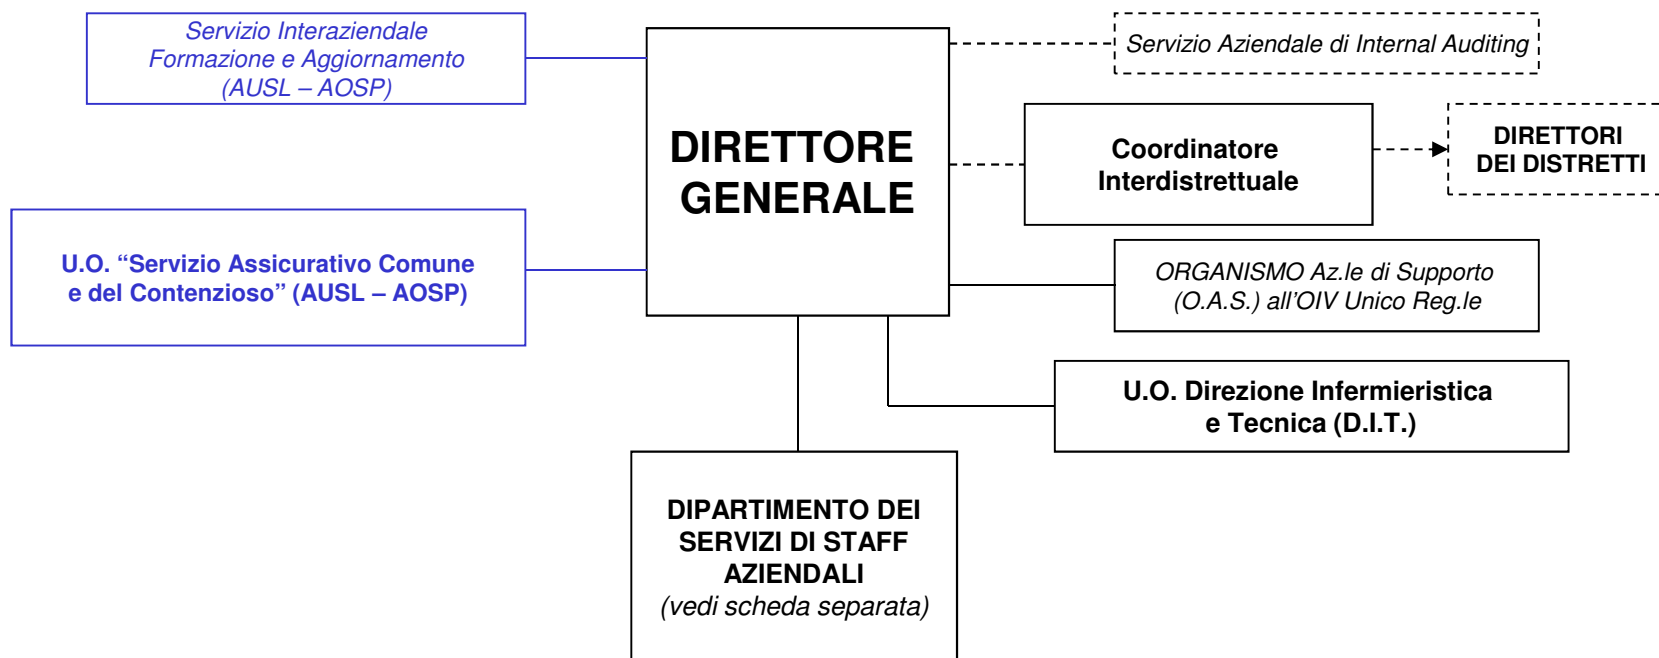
Servizio Interaziendale Formazione e Aggiornamento (AUSL – AOSP)

DIRETTORE GENERALE

Servizio Aziendale di Internal Auditing

Coordinatore Interdistrettuale

DIRETTORI DEI DISTRETTI

U.O. "Servizio Assicurativo Comune e del Contenzioso" (AUSL – AOSP)

ORGANISMO Az.le di Supporto (O.A.S.) all'OIV Unico Reg.le

U.O. Direzione Infermieristica e Tecnica (D.I.T.)

DIPARTIMENTO DEI SERVIZI DI STAFF AZIENDALI
(vedi scheda separata)